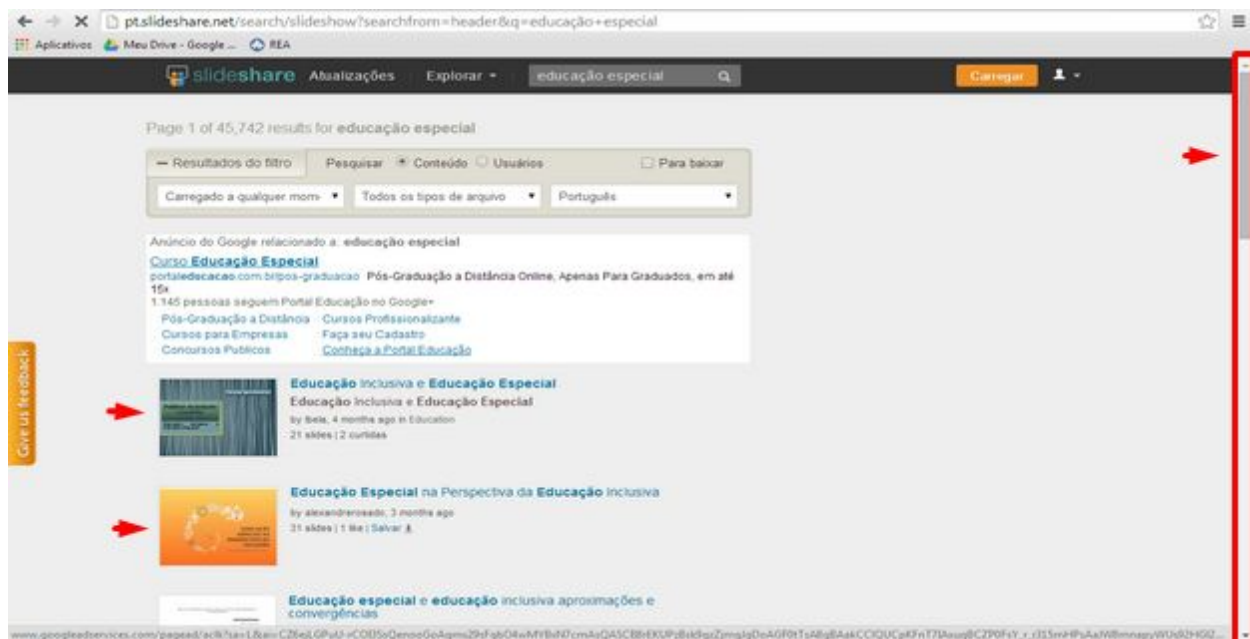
pt.slideshare.net/search/slideshow?searchfrom=header&q=educação+especial

Aplicativos Meu Drive - Google ... REA

slideshare Atualizações Explorar educação especial Carregar

Page 1 of 45,742 results for educação especial

— Resultados do filtro Pesquisar Conteúdo Usuários Para baixar

Carregado a qualquer mom Todos os tipos de arquivo Português

Anúncio do Google relacionado a: educação especial

Curso Educação Especial
portaleducacao.com.br/pos-graduacao Pós-Graduação a Distância Online, Apenas Para Graduados, em até 15x
1.145 pessoas seguem Portal Educação no Google+
Pós-Graduação a Distância Cursos Profissionalizante
Cursos para Empresas Faça seu Cadastro
Concursos Publicos Conheça o Portal Educação

Give us feedback

Educação inclusiva e Educação Especial
Educação inclusiva e Educação Especial
by Bela, 4 months ago in Education
21 slides | 2 curtidas

Educação Especial na Perspectiva da Educação Inclusiva
by alexandrerosado, 3 months ago
31 slides | 1 like | Salvar

Educação especial e educação inclusiva aproximações e convergências

www.googleadservices.com/pagead/aclk?sa=L&ai=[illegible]